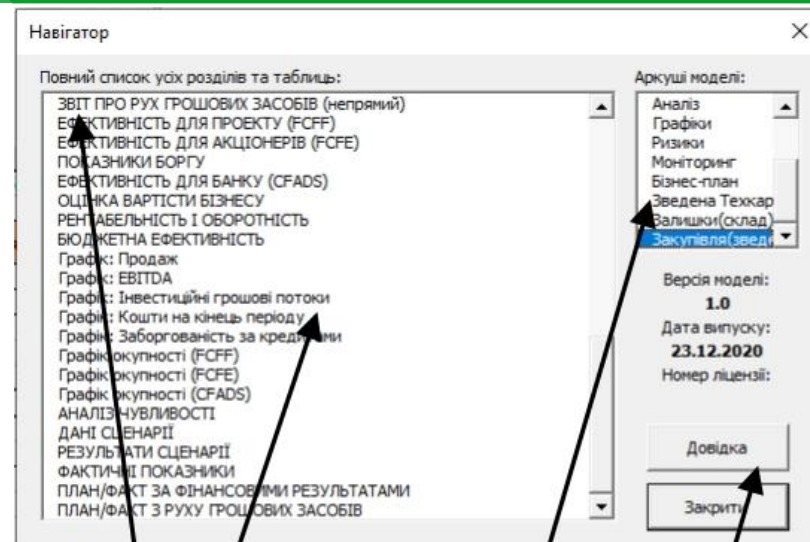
Навігатор

Повний список усіх розділів та таблиць:

ЗВІТ ПРО РУХ ГРОШОВИХ ЗАСОБІВ (непрямий)
ЕФЕКТИВНІСТЬ ДЛЯ ПРОЕКТУ (FCFF)
ЕФЕКТИВНІСТЬ ДЛЯ АКЦІОНЕРІВ (FCFE)
ПОКАЗНИКИ БОРГУ
ЕФЕКТИВНІСТЬ ДЛЯ БАНКУ (CFADS)
ОЦІНКА ВАРТІСТІ БІЗНЕСУ
РЕНТАБЕЛЬНІСТЬ І ОБОРОТНІСТЬ
БЮДЖЕТНА ЕФЕКТИВНІСТЬ
Графік: Продаж
Графік: EBITDA
Графік: Інвестиційні грошові потоки
Графік: Кошти на кінець періоду
Графік: Заборгованість за кредитами
Графік окупності (FCFF)
Графік окупності (FCFE)
Графік окупності (CFADS)
АНАЛІЗ ЧУТЛИВОСТІ
ДАНІ СЦЕНАРІЇ
РЕЗУЛЬТАТИ СЦЕНАРІЇ
ФАКТИЧНІ ПОКАЗНИКИ
ПЛАН/ФАКТ ЗА ФІНАНСОВИМИ РЕЗУЛЬТАТАМИ
ПЛАН/ФАКТ З РУХУ ГРОШОВИХ ЗАСОБІВ

Аркуші моделі:

Аналіз
Графіки
Ризики
Моніторинг
Бізнес-план
Зведена Техкар
Залишки(склад)
Закупівля(звед

Версія моделі:
1.0
Дата випуску:
23.12.2020
Номер ліцензії:

Довідка

Закрити